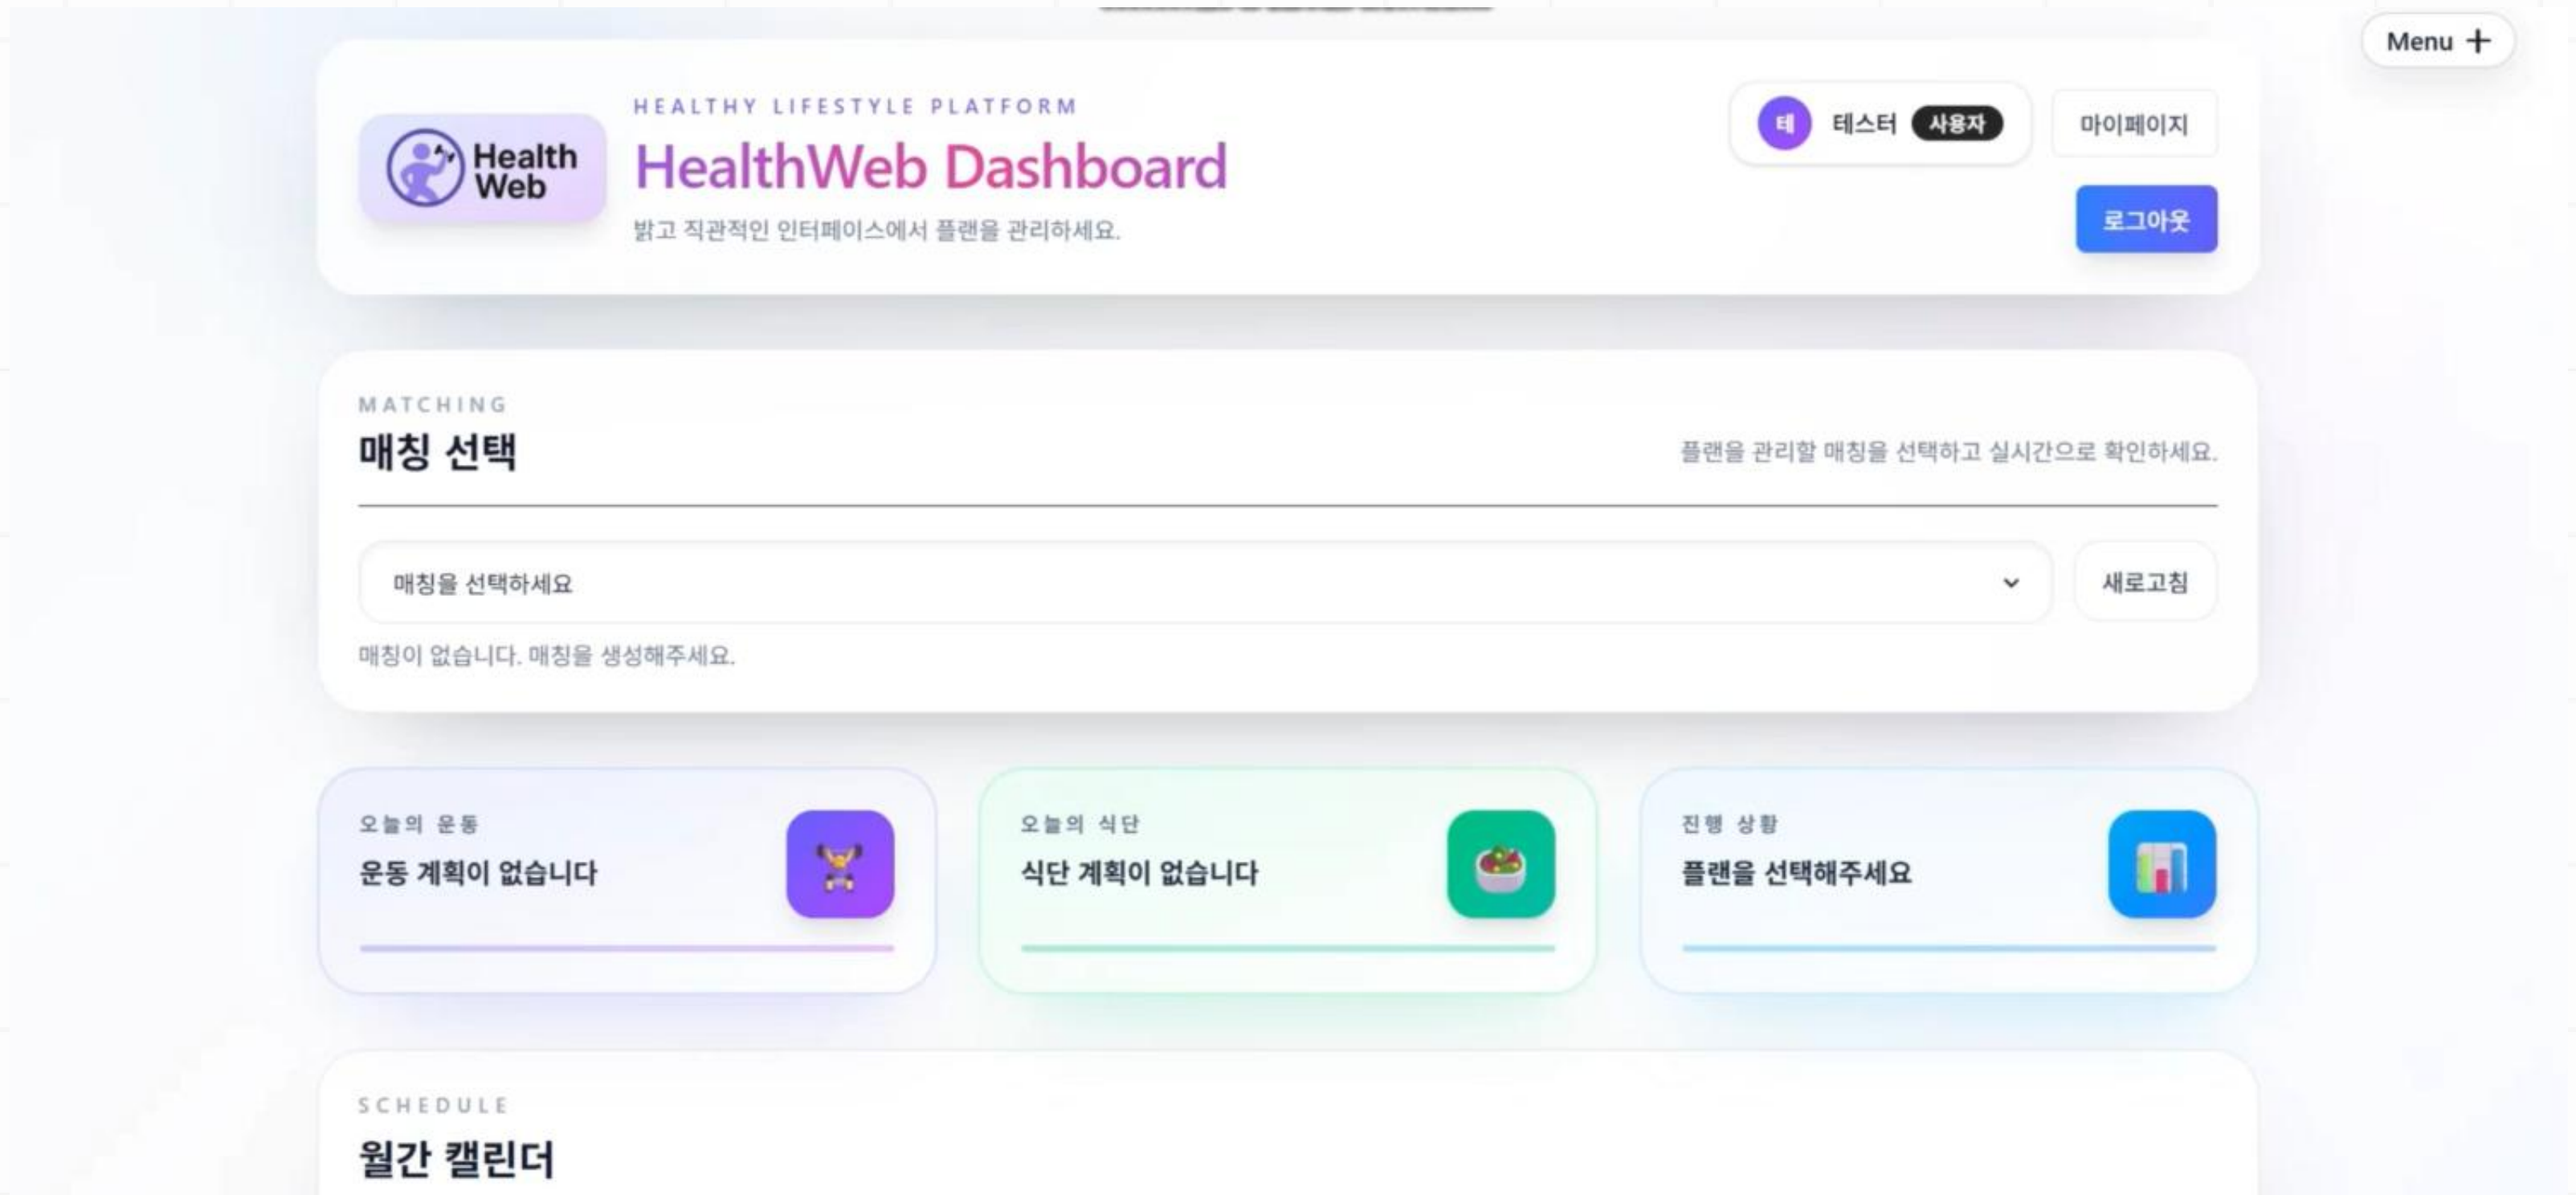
Menu +

Health Web

HEALTHY LIFESTYLE PLATFORM

HealthWeb Dashboard

밝고 직관적인 인터페이스에서 플랜을 관리하세요.

테 테스터 사용자

마이페이지

로그아웃

MATCHING

매칭 선택

플랜을 관리할 매칭을 선택하고 실시간으로 확인하세요.

매칭을 선택하세요

새로고침

매칭이 없습니다. 매칭을 생성해주세요.

오늘의 운동

운동 계획이 없습니다

오늘의 식단

식단 계획이 없습니다

진행 상황

플랜을 선택해주세요

SCHEDULE

월간 캘린더